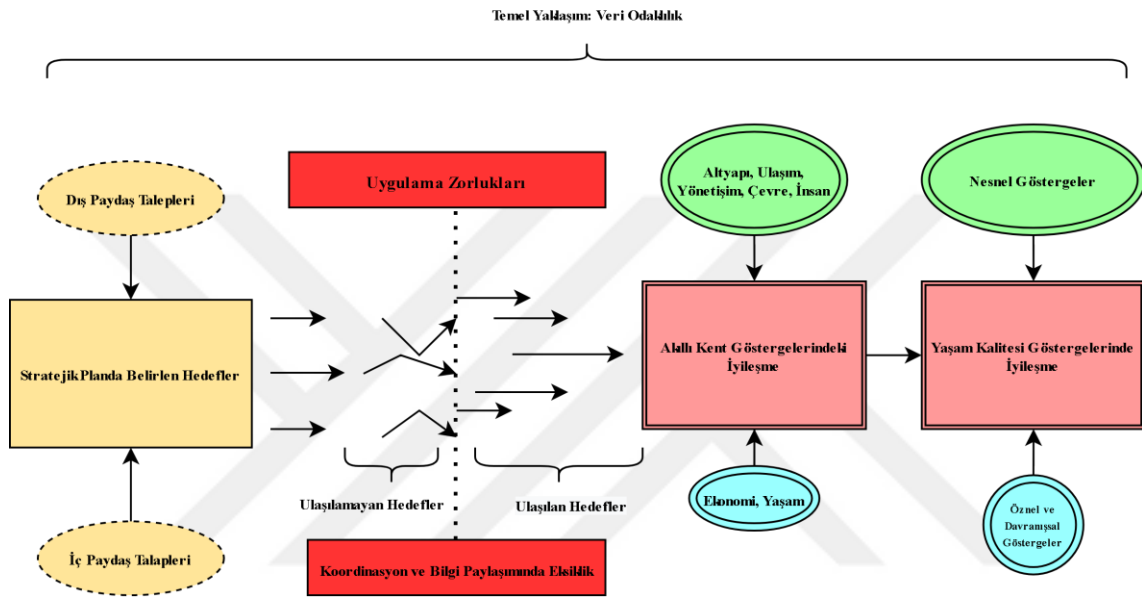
Temel Yaklaşım: Veri Odaklılık

Dış Paydaş Talepleri

StratejikPlanda Belirlen Hedefler

İç Paydaş Talapleri

Uygulama Zorlukları

Ulaşılamayan Hedefler

Ulaşılan Hedefler

Koordinasyon ve Bilgi Paylaşımında Eksiklik

Altyapı, Ulaşım, Yönetişim, Çevre, İnsan

Akıllı Kent Göstergelerindeki İyileşme

Ekonomi, Yaşam

Nesnel Göstergeler

Yaşam Kalitesi Göstergelerinde İyileşme

Öznel ve Davranışsal Göstergeler